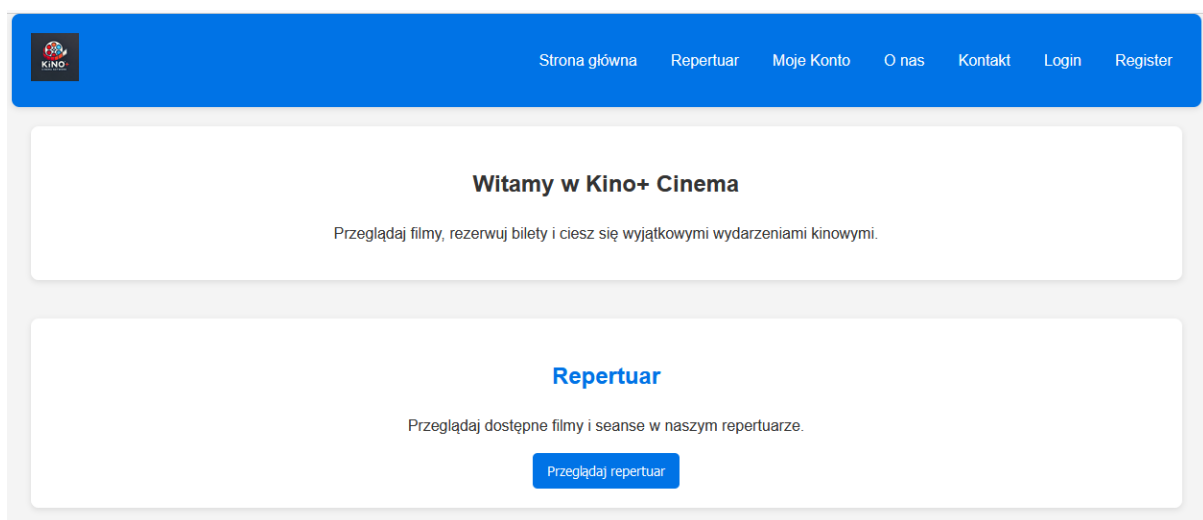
KINO+

Strona główna Repertuar Moje Konto O nas Kontakt Login Register

Witamy w Kino+ Cinema

Przeglądaj filmy, rezerwuj bilety i ciesz się wyjątkowymi wydarzeniami kinowymi.

Repertuar

Przeglądaj dostępne filmy i seanse w naszym repertuarze.

Przeglądaj repertuar